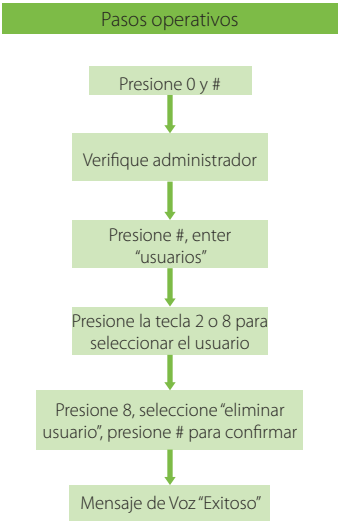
Pasos operativos

Presione 0 y #

Verifique administrador

Presione #, enter "usuarios"

Presione la tecla 2 o 8 para seleccionar el usuario

Presione 8, seleccione "eliminar usuario", presione # para confirmar

Mensaje de Voz "Exitoso"